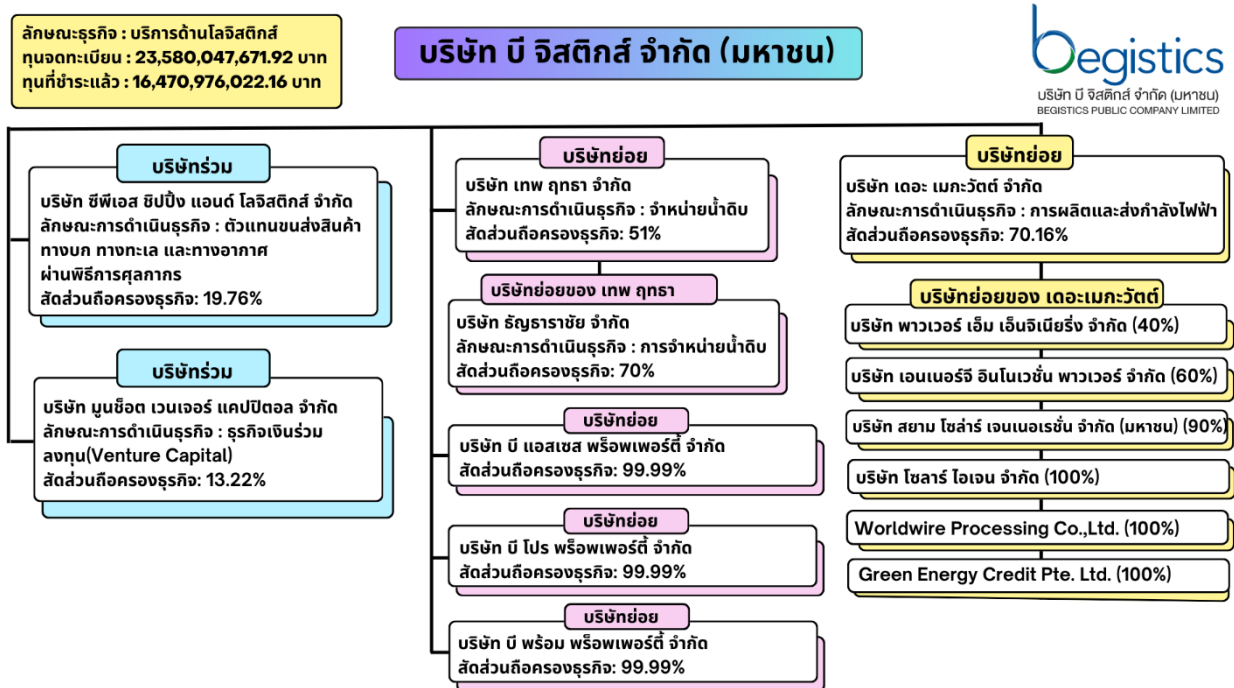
ลักษณะธุรกิจ : บริการด้านโลจิสติกส์
ทุนจดทะเบียน : 23,580,047,671.92 บาท
ทุนที่ชำระแล้ว : 16,470,976,022.16 บาท

บริษัท บี จิสติกส์ จำกัด (มหาชน)

begistics
บริษัท บี จิสติกส์ จำกัด (มหาชน)
BEGISTICS PUBLIC COMPANY LIMITED

บริษัทร่วม
บริษัท ซีพีเอส ชิปปิ้ง แอนด์ โลจิสติกส์ จำกัด
ลักษณะการดำเนินธุรกิจ : ตัวแทนขนส่งสินค้าทางบก ทางทะเล และทางอากาศ ผ่านพิธีการศุลกากร
สัดส่วนถือครองธุรกิจ: 19.76%

บริษัทร่วม
บริษัท มูนช็อต เวนเจอร์ แคปปิตอล จำกัด
ลักษณะการดำเนินธุรกิจ : ธุรกิจเงินร่วมลงทุน(Venture Capital)
สัดส่วนถือครองธุรกิจ: 13.22%

บริษัทย่อย
บริษัท เทพ ฤทธา จำกัด
ลักษณะการดำเนินธุรกิจ : จำหน่ายน้ำดิบ
สัดส่วนถือครองธุรกิจ: 51%

บริษัทย่อยของ เทพ ฤทธา
บริษัท ธัญธาราชัย จำกัด
ลักษณะการดำเนินธุรกิจ : การจำหน่ายน้ำดิบ
สัดส่วนถือครองธุรกิจ: 70%

บริษัทย่อย
บริษัท บี แอสเซส พร็อพเพอร์ตี้ จำกัด
สัดส่วนถือครองธุรกิจ: 99.99%

บริษัทย่อย
บริษัท บี โปร พร็อพเพอร์ตี้ จำกัด
สัดส่วนถือครองธุรกิจ: 99.99%

บริษัทย่อย
บริษัท บี พร้อม พร็อพเพอร์ตี้ จำกัด
สัดส่วนถือครองธุรกิจ: 99.99%

บริษัทย่อย
บริษัท เดอะ เมกะวัตต์ จำกัด
ลักษณะการดำเนินธุรกิจ : การผลิตและส่งกำลังไฟฟ้า
สัดส่วนถือครองธุรกิจ: 70.16%

บริษัทย่อยของ เดอะเมกะวัตต์
บริษัท พาวเวอร์ เอ็ม เอ็นจิเนียริ่ง จำกัด (40%)
บริษัท เอนเนอร์จี อินโนเวชั่น พาวเวอร์ จำกัด (60%)
บริษัท สยาม โซล่าร์ เจนเนอเรชั่น จำกัด (มหาชน) (90%)
บริษัท โซลาร์ ไอเจน จำกัด (100%)
Worldwire Processing Co.,Ltd. (100%)
Green Energy Credit Pte. Ltd. (100%)